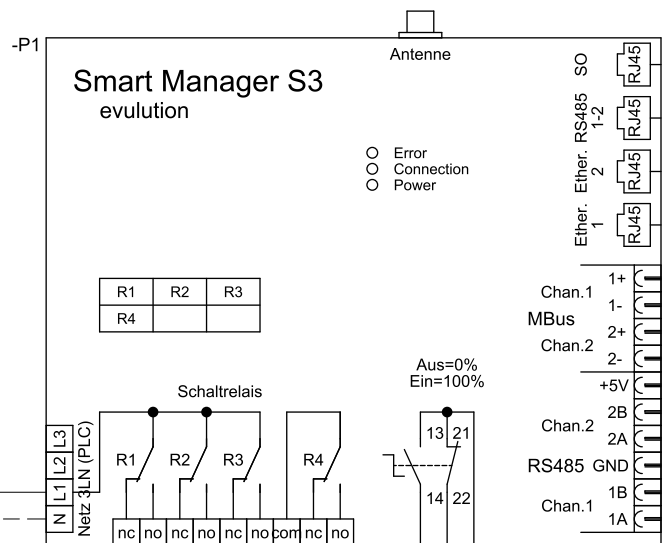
-P1

Antenne

Smart Manager S3
evulution

SO RJ45
RS485 1-2 RJ45
Ether. 2 RJ45
Ether. 1 RJ45

Error
Connection
Power

| R1 | R2 | R3 |
|---|---|---|
| R4 | | |

Chan.1 1+ 1-
MBus
Chan.2 2+ 2-
+5V
Chan.2 2B 2A
RS485 GND
Chan.1 1B 1A

Aus=0%
Ein=100%

Schaltrelais

R1 R2 R3 R4

13 21
14 22

L3 L2 L1 N
Netz 3LN (PLC)

nc no nc no nc no com nc no